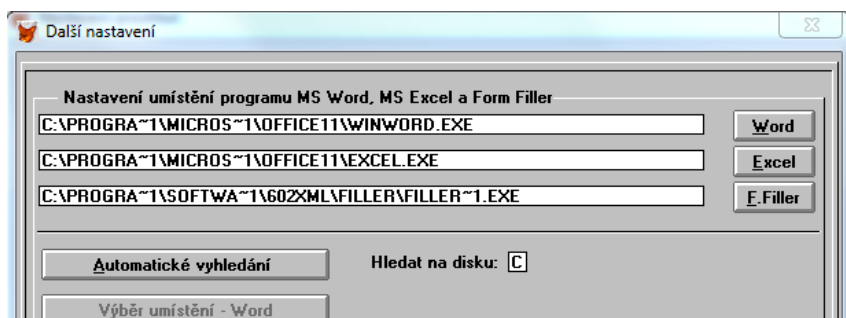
Další nastavení

Nastavení umístění programu MS Word, MS Excel a Form Filler

C:\PROGRA~1\MICROS~1\OFFICE11\WINWORD.EXE

Word

C:\PROGRA~1\MICROS~1\OFFICE11\EXCEL.EXE

Excel

C:\PROGRA~1\SOFTWA~1\602XML\FILLER\FILLER~1.EXE

F.Filler

Automatické vyhledání

Hledat na disku: C

Výběr umístění - Word